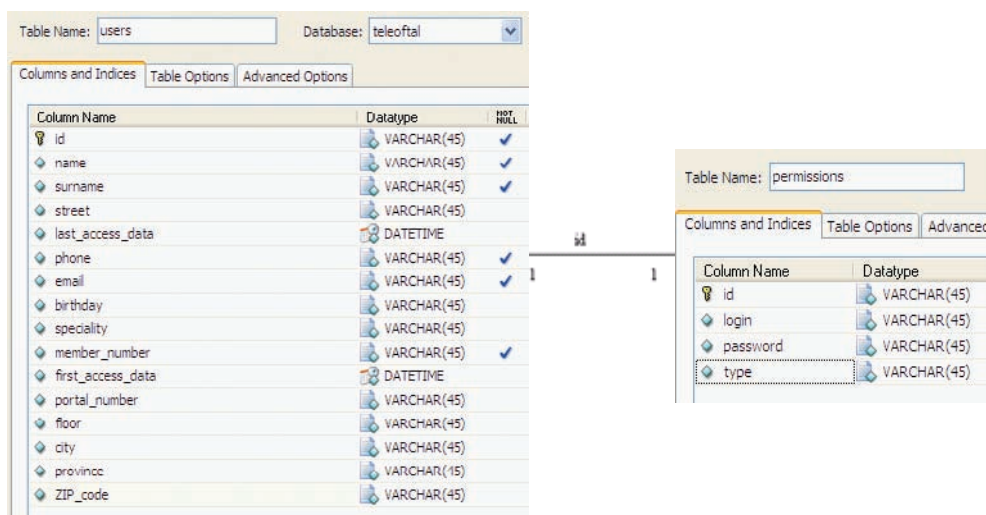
Table Name: users

Database: teleoftal

Columns and Indices | Table Options | Advanced Options

| Column Name | Datatype | NOT NULL |
|---|---|---|
| id | VARCHAR(45) | ✓ |
| name | VARCHAR(45) | ✓ |
| surname | VARCHAR(45) | ✓ |
| street | VARCHAR(45) | |
| last_access_data | DATETIME | |
| phone | VARCHAR(45) | ✓ |
| email | VARCHAR(45) | ✓ |
| birthday | VARCHAR(45) | |
| speciality | VARCHAR(45) | |
| member_number | VARCHAR(45) | ✓ |
| first_access_data | DATETIME | |
| portal_number | VARCHAR(45) | |
| floor | VARCHAR(45) | |
| city | VARCHAR(45) | |
| province | VARCHAR(45) | |
| ZIP_code | VARCHAR(45) | |

id

1

1

Table Name: permissions

Columns and Indices | Table Options | Advanced

| Column Name | Datatype |
|---|---|
| id | VARCHAR(45) |
| login | VARCHAR(45) |
| password | VARCHAR(45) |
| type | VARCHAR(45) |